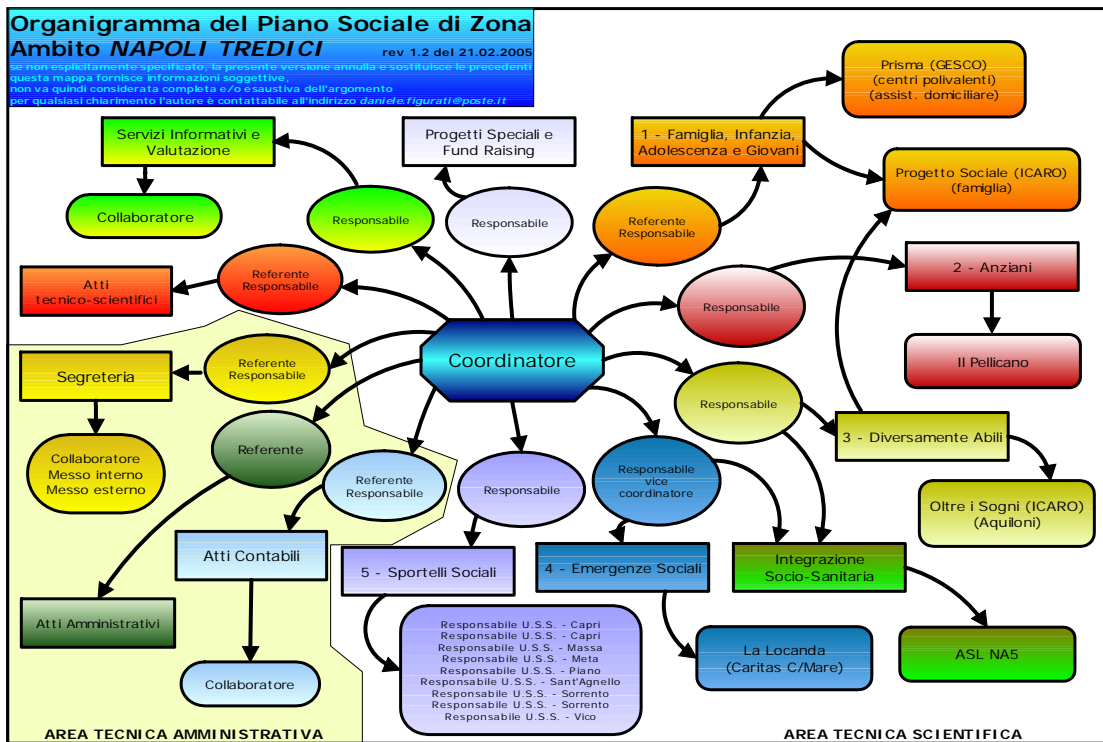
Organigramma del Piano Sociale di Zona
Ambito *NAPOLI TREDICI* rev 1.2 del 21.02.2005
se non esplicitamente specificato, la presente versione annulla e sostituisce le precedenti
questa mappa fornisce informazioni soggettive,
non va quindi considerata completa e/o esaustiva dell'argomento
per qualsiasi chiarimento l'autore è contattabile all'indirizzo daniele.figurati@poste.it

Prisma (GESCO)
(centri polivalenti)
(assist. domiciliare)

Servizi Informativi e Valutazione

Progetti Speciali e Fund Raising

1 - Famiglia, Infanzia, Adolescenza e Giovani

Progetto Sociale (ICARO)
(famiglia)

Collaboratore

Responsabile

Responsabile

Referente Responsabile

Atti tecnico-scientifici

Referente Responsabile

2 - Anziani

Responsabile

Il Pellicano

Segreteria

Referente Responsabile

Coordinatore

Responsabile

3 - Diversamente Abili

Collaboratore
Messo interno
Messo esterno

Referente

Referente Responsabile

Responsabile

Responsabile vice coordinatore

Oltre i Sogni (ICARO)
(Aquiloni)

Atti Contabili

5 - Sportelli Sociali

4 - Emergenze Sociali

Integrazione Socio-Sanitaria

Atti Amministrativi

Responsabile U.S.S. - Capri
Responsabile U.S.S. - Capri
Responsabile U.S.S. - Massa
Responsabile U.S.S. - Meta
Responsabile U.S.S. - Piano
Responsabile U.S.S. - Sant'Agnello
Responsabile U.S.S. - Sorrento
Responsabile U.S.S. - Sorrento
Responsabile U.S.S. - Vico

La Locanda
(Caritas C/Mare)

ASL NA5

Collaboratore

AREA TECNICA AMMINISTRATIVA

AREA TECNICA SCIENTIFICA